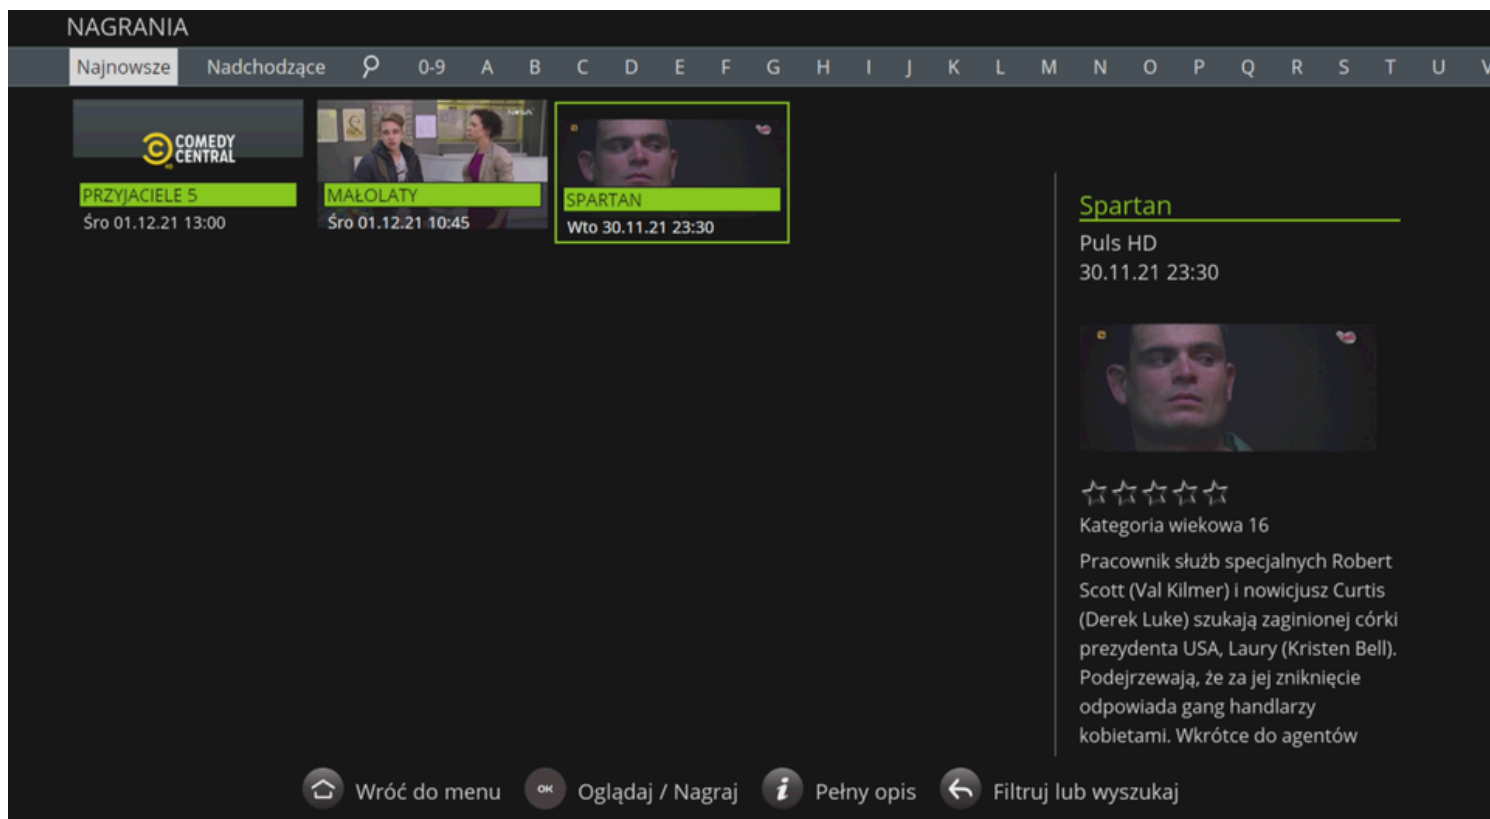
NAGRANIA

Najnowsze Nadchodzące 0-9 A B C D E F G H I J K L M N O P Q R S T U V

COMEDY CENTRAL
PRZYJACIELE 5
Śro 01.12.21 13:00

MAŁOLATY
Śro 01.12.21 10:45

SPARTAN
Wto 30.11.21 23:30

Spartan
Puls HD
30.11.21 23:30

Kategoria wiekowa 16
Pracownik służb specjalnych Robert Scott (Val Kilmer) i nowicjusz Curtis (Derek Luke) szukają zaginionej córki prezydenta USA, Laury (Kristen Bell). Podejrzewają, że za jej zniknięcie odpowiada gang handlarzy kobietami. Wkrótce do agentów

Wróć do menu OK Oglądaj / Nagraj Pełny opis Filtruj lub wyszukaj